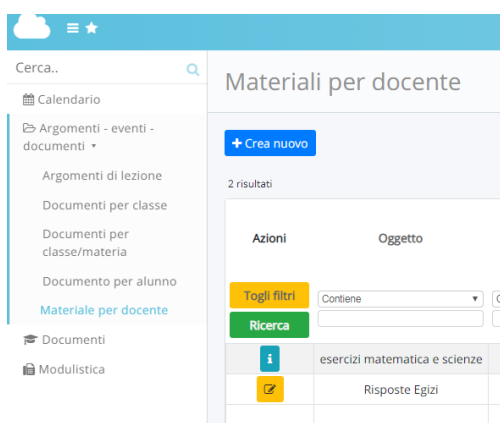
Cerca..

Calendario

Argomenti - eventi - documenti ▾

Argomenti di lezione

Documenti per classe

Documenti per classe/materia

Documento per alunno

Materiale per docente

Documenti

Modulistica

Materiali per docente

+ Crea nuovo

2 risultati

| Azioni | Oggetto |
|---|---|
| Togli filtri / Ricerca | Contiene |
| i | esercizi matematica e scienze |
| | Risposte Egizi |